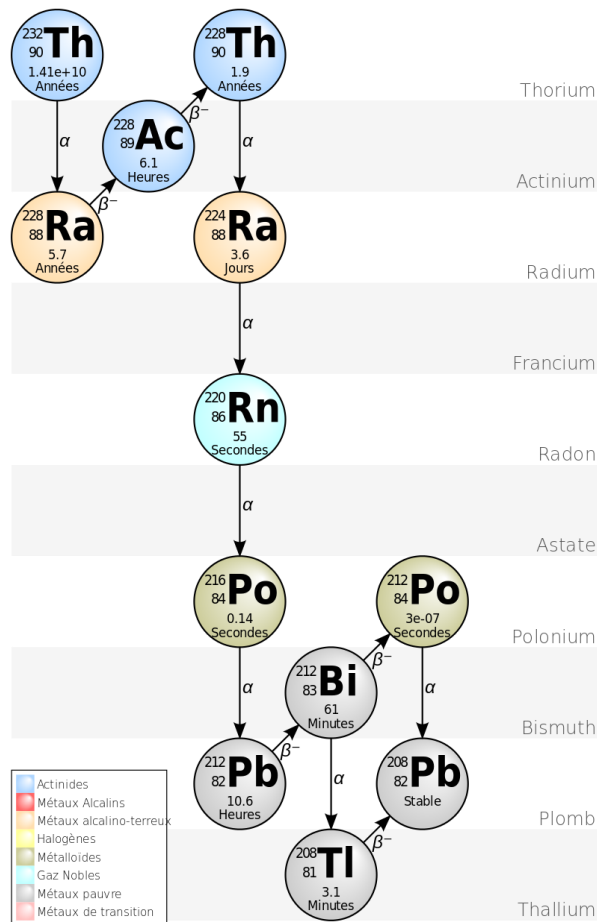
$^{232}_{90}$Th
1.41e+10
Années

$^{228}_{90}$Th
1.9
Années

Thorium

$\alpha$

$^{228}_{89}$Ac
6.1
Heures

$\beta^-$

$\alpha$

Actinium

$\beta^-$

$^{228}_{88}$Ra
5.7
Années

$^{224}_{88}$Ra
3.6
Jours

Radium

$\alpha$

Francium

$^{220}_{86}$Rn
55
Secondes

Radon

$\alpha$

Astate

$^{216}_{84}$Po
0.14
Secondes

$^{212}_{84}$Po
3e-07
Secondes

Polonium

$\beta^-$

$\alpha$

$^{212}_{83}$Bi
61
Minutes

$\alpha$

Bismuth

$\beta^-$

$^{212}_{82}$Pb
10.6
Heures

$\alpha$

$^{208}_{82}$Pb
Stable

Plomb

$\beta^-$

$^{208}_{81}$Tl
3.1
Minutes

Thallium

Actinides
Métaux Alcalins
Métaux alcalino-terreux
Halogènes
Métalloïdes
Gaz Nobles
Métaux pauvre
Métaux de transition